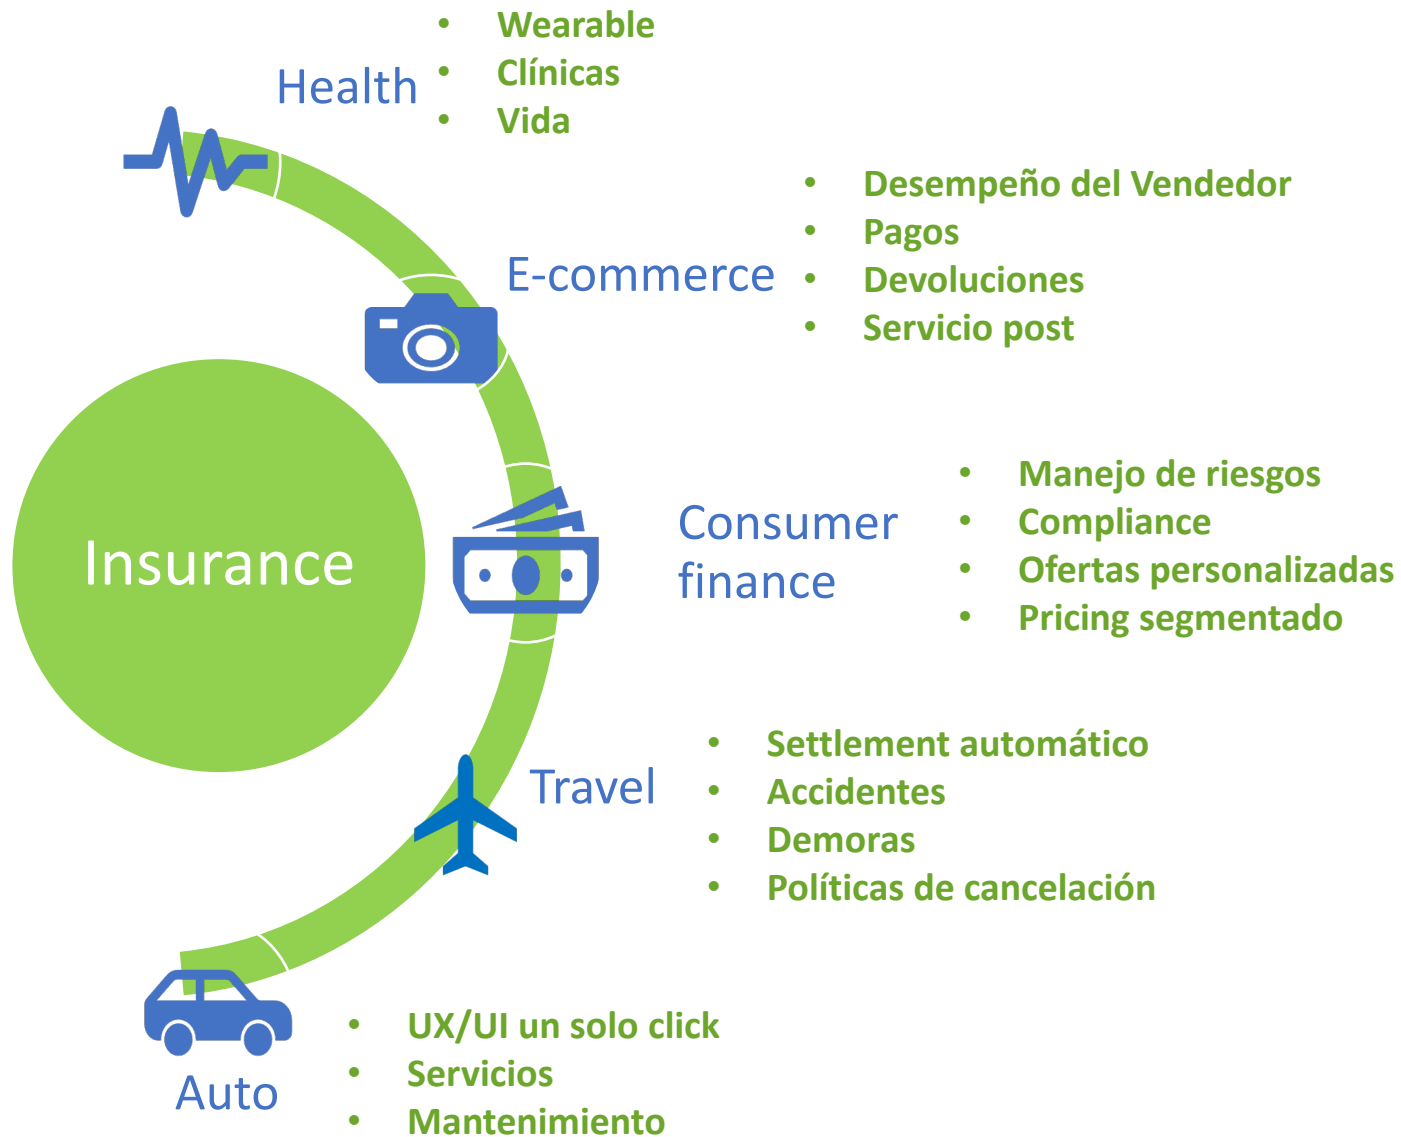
Health
- Wearable
- Clínicas
- Vida

E-commerce
- Desempeño del Vendedor
- Pagos
- Devoluciones
- Servicio post

Insurance

Consumer finance
- Manejo de riesgos
- Compliance
- Ofertas personalizadas
- Pricing segmentado

Travel
- Settlement automático
- Accidentes
- Demoras
- Políticas de cancelación

Auto
- UX/UI un solo click
- Servicios
- Mantenimiento